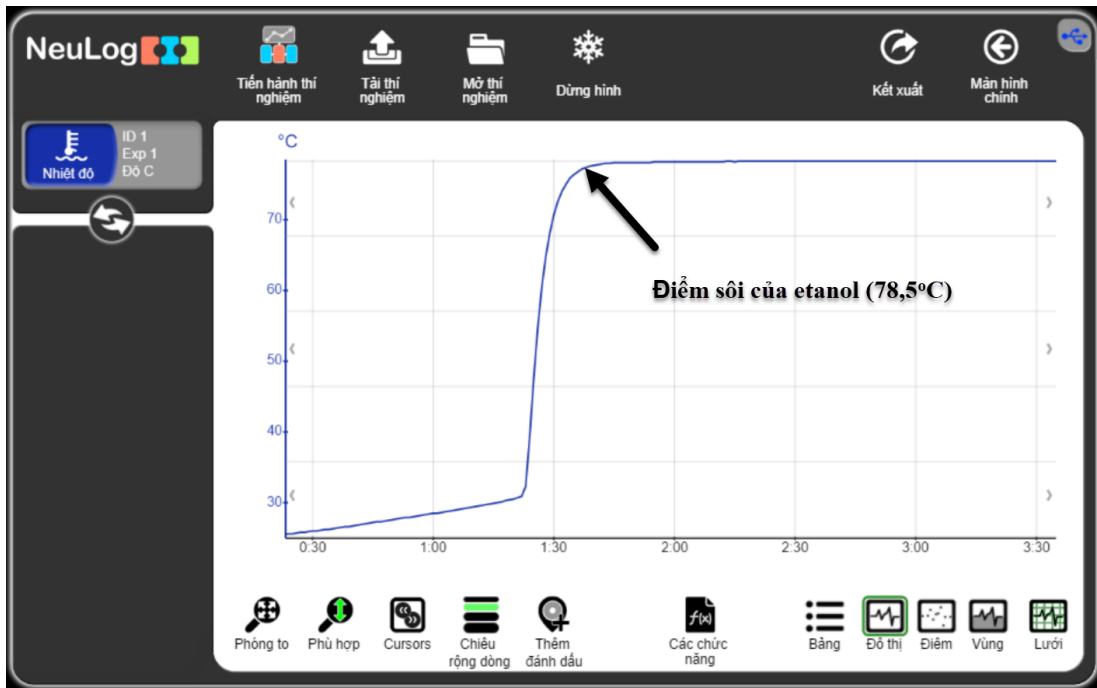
NeuLog

Tiến hành thí nghiệm
Tải thí nghiệm
Mở thí nghiệm
Dừng hình
Kết xuất
Màn hình chính

Nhiệt độ
ID 1
Exp 1
Độ C

°C
70
60
50
40
30

Điểm sôi của etanol (78,5$^o$C)

0:30
1:00
1:30
2:00
2:30
3:00
3:30

Phóng to
Phù hợp
Cursors
Chiều rộng dòng
Thêm đánh dấu
Các chức năng
Bảng
Đồ thị
Điểm
Vùng
Lưới